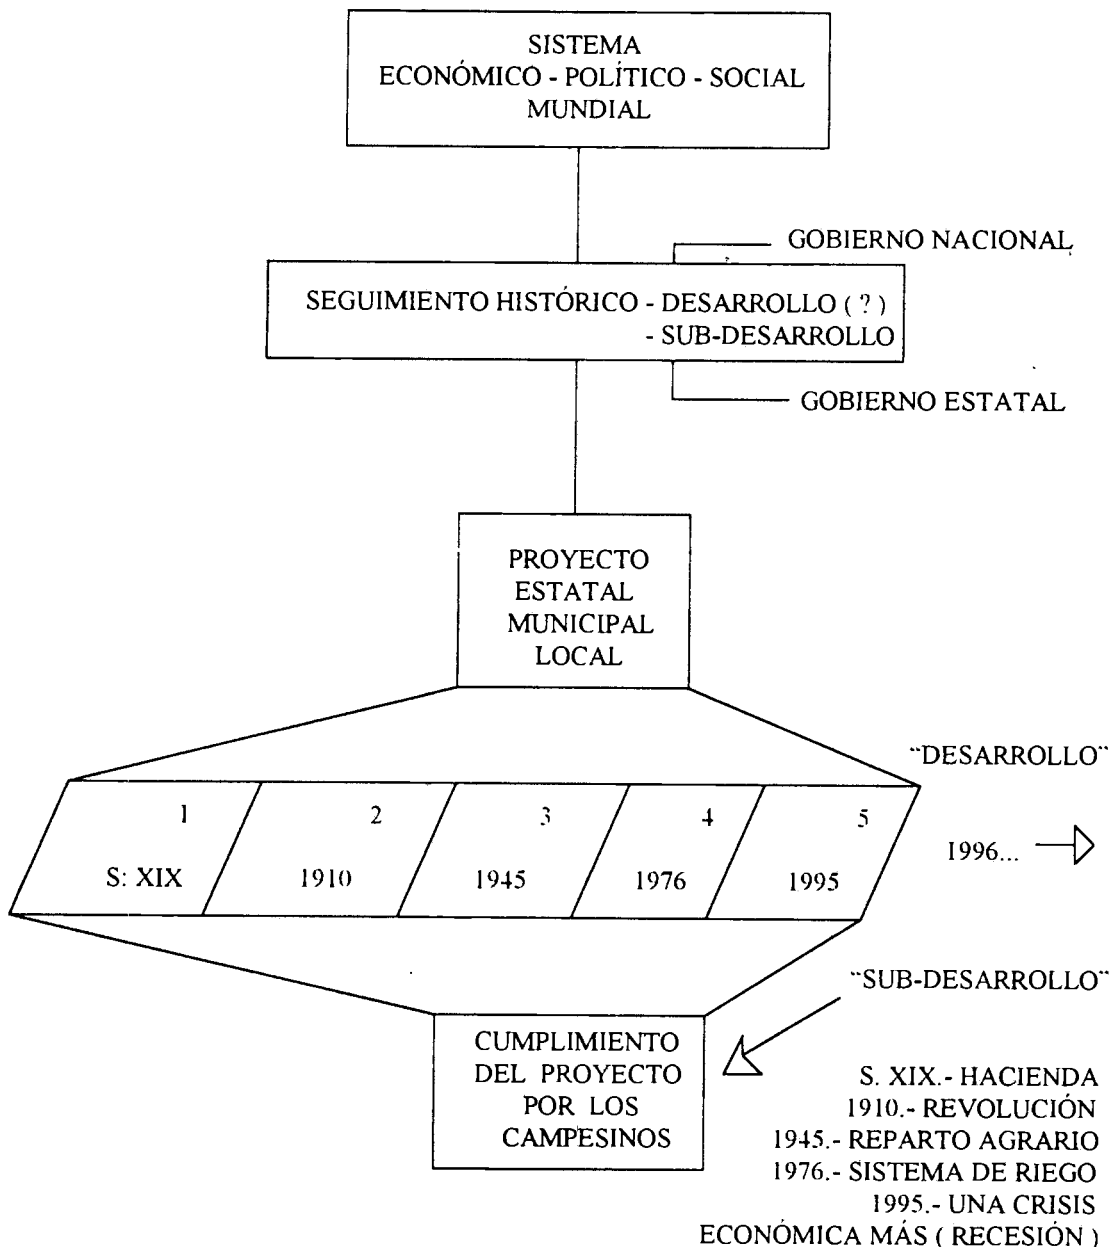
SISTEMA
ECONÓMICO - POLÍTICO - SOCIAL
MUNDIAL

GOBIERNO NACIONAL

SEGUIMIENTO HISTÓRICO - DESARROLLO ( ? )
- SUB-DESARROLLO

GOBIERNO ESTATAL

PROYECTO
ESTATAL
MUNICIPAL
LOCAL

"DESARROLLO"

| 1 | 2 | 3 | 4 | 5 |
|---|---|---|---|---|
| S: XIX | 1910 | 1945 | 1976 | 1995 |

1996...

"SUB-DESARROLLO"

CUMPLIMIENTO
DEL PROYECTO
POR LOS
CAMPESINOS

S. XIX.- HACIENDA
1910.- REVOLUCIÓN
1945.- REPARTO AGRARIO
1976.- SISTEMA DE RIEGO
1995.- UNA CRISIS
ECONÓMICA MÁS ( RECESIÓN )